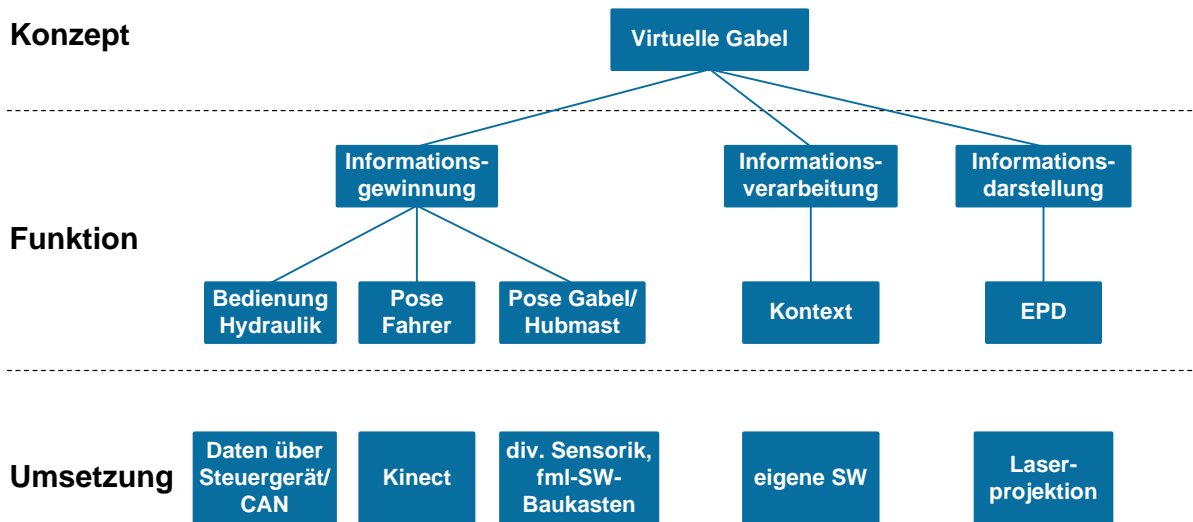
Konzept

Virtuelle Gabel

Funktion

Informationsgewinnung

Informationsverarbeitung

Informationsdarstellung

Bedienung Hydraulik

Pose Fahrer

Pose Gabel/ Hubmast

Kontext

EPD

Umsetzung

Daten über Steuergerät/ CAN

Kinect

div. Sensorik, fml-SW-Baukasten

eigene SW

Laserprojektion